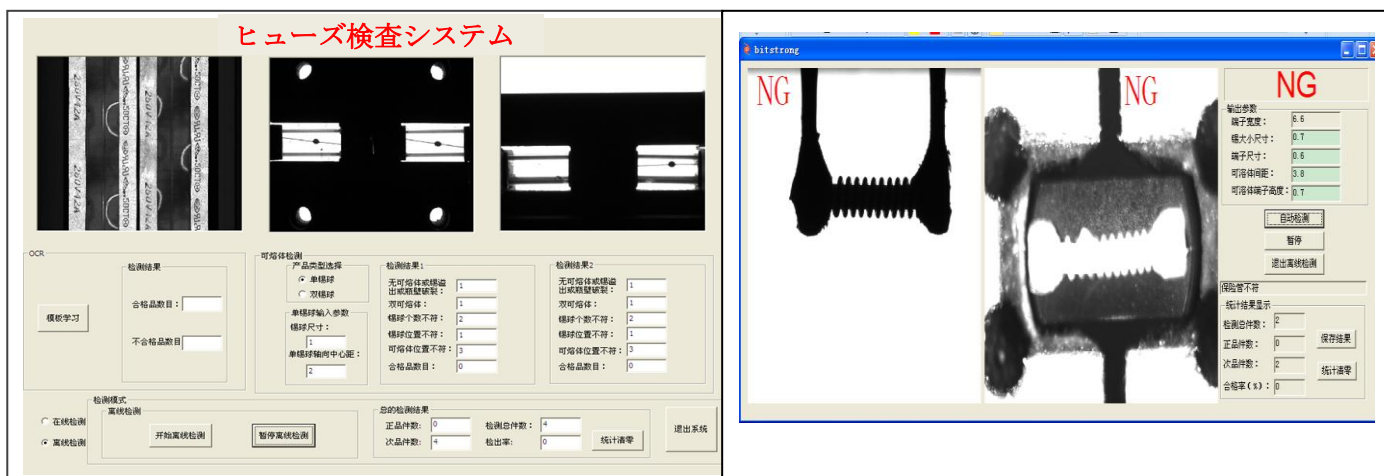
ヒューズ検査システム

OCR
检测结果
合格晶数目：
模板学习
不合格晶数目

可熔体检测
产品类型选择
单锡球
双锡球
单锡球输入参数
锡球尺寸：
1
单锡球轴向中心距：
2

检测结果1
无可熔体或锡溢出或瓶壁破裂：1
双可熔体：1
锡球个数不符：2
锡球位置不符：1
可熔体位置不符：3
合格晶数目：0

检测结果2
无可熔体或锡溢出或瓶壁破裂：1
双可熔体：1
锡球个数不符：2
锡球位置不符：1
可熔体位置不符：3
合格晶数目：0

检测模式
离线检测
在线检测
离线检测
开始离线检测
暂停离线检测

总的检测结果
正品件数：0
检测总件数：4
次品件数：4
检出率：0
统计清零
退出系统

bitstrong
NG
NG
NG
输出参数
端子宽度：6.6
锡大小尺寸：0.7
端子尺寸：0.6
可溶体间距：3.8
可溶体端子高度：0.7
自动检测
暂停
退出离线检测
保险管不符
统计结果显示
检测总件数：2
保存结果
正品件数：0
次品件数：2
统计清零
合格率（%）：0